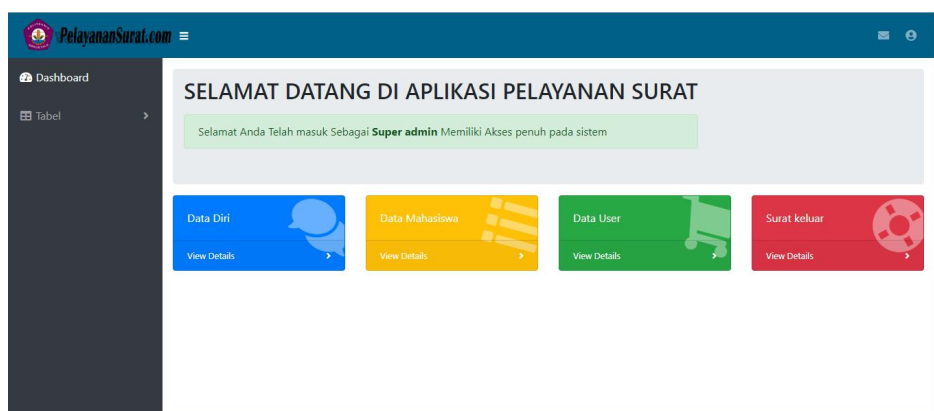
PelayananSurat.com

Dashboard

Tabel

SELAMAT DATANG DI APLIKASI PELAYANAN SURAT

Selamat Anda Telah masuk Sebagai **Super admin** Memiliki Akses penuh pada sistem

Data Diri

View Details

Data Mahasiswa

View Details

Data User

View Details

Surat keluar

View Details